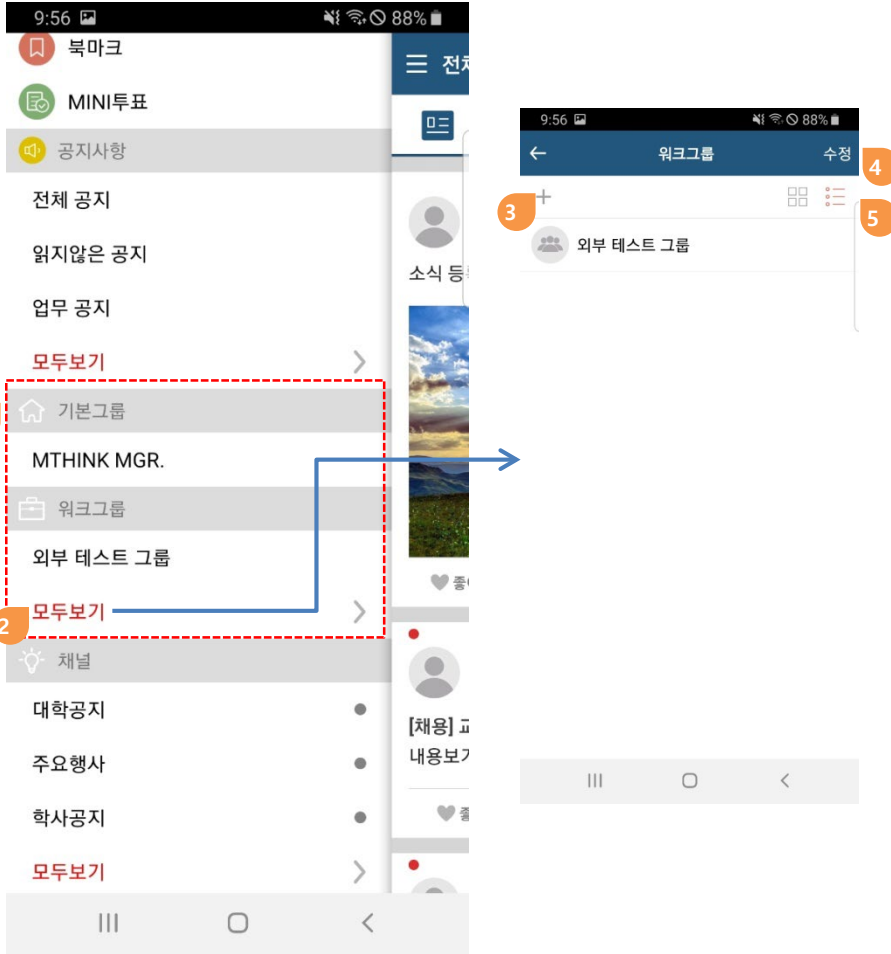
9:56 88%

북마크

MINI투표

공지사항

전체 공지

읽지않은 공지

업무 공지

모두보기

기본그룹

MTHINK MGR.

워크그룹

외부 테스트 그룹

모두보기

2

채널

대학공지

주요행사

학사공지

모두보기

전체

소식 등

좋

[채용] 교

내용보기

좋

9:56 88%

워크그룹

수정

4

3

5

외부 테스트 그룹